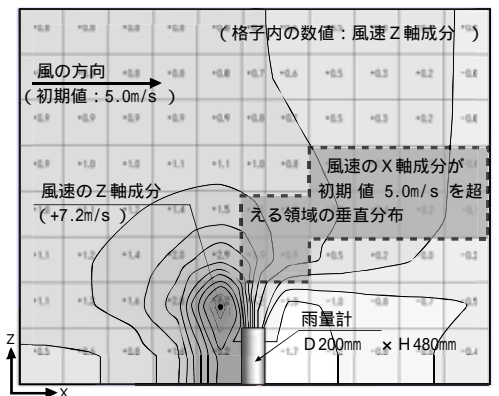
（格子内の数値：風速Z軸成分）

風の方向
（初期値：5.0m/s）

風速のX軸成分が
初期値 5.0m/s を超
える領域の垂直分布

風速のZ軸成分
（+7.2m/s）

雨量計
D200mm × H480mm

| -0.8 | -0.8 | -0.8 | -0.8 | -0.8 | -0.8 | -0.8 | -0.8 | -0.8 | -0.8 | -0.8 |
|---|---|---|---|---|---|---|---|---|---|---|
| -0.8 | -0.8 | -0.8 | -0.8 | -0.8 | -0.7 | -0.6 | -0.5 | -0.3 | -0.2 | -0.6 |
| -0.9 | -0.9 | -0.9 | -0.9 | -0.9 | -0.8 | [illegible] | -0.5 | -0.3 | -0.2 | -0.6 |
| -0.9 | -1.0 | -1.0 | -1.1 | -1.1 | -1.0 | -0.8 | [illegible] | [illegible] | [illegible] | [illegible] |
| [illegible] | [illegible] | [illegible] | +1.4 | +1.5 | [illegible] | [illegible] | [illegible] | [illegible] | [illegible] | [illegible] |
| -1.1 | -1.2 | -1.4 | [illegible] | -2.9 | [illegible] | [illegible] | -0.5 | -0.2 | 0.0 | -0.2 |
| -1.1 | -1.2 | -1.6 | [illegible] | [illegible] | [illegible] | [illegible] | -1.0 | -0.8 | -0.7 | -0.5 |
| -0.5 | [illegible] | -0.8 | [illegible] | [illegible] | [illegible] | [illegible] | -1.7 | -1.0 | -0.8 | -0.4 |

Z
X